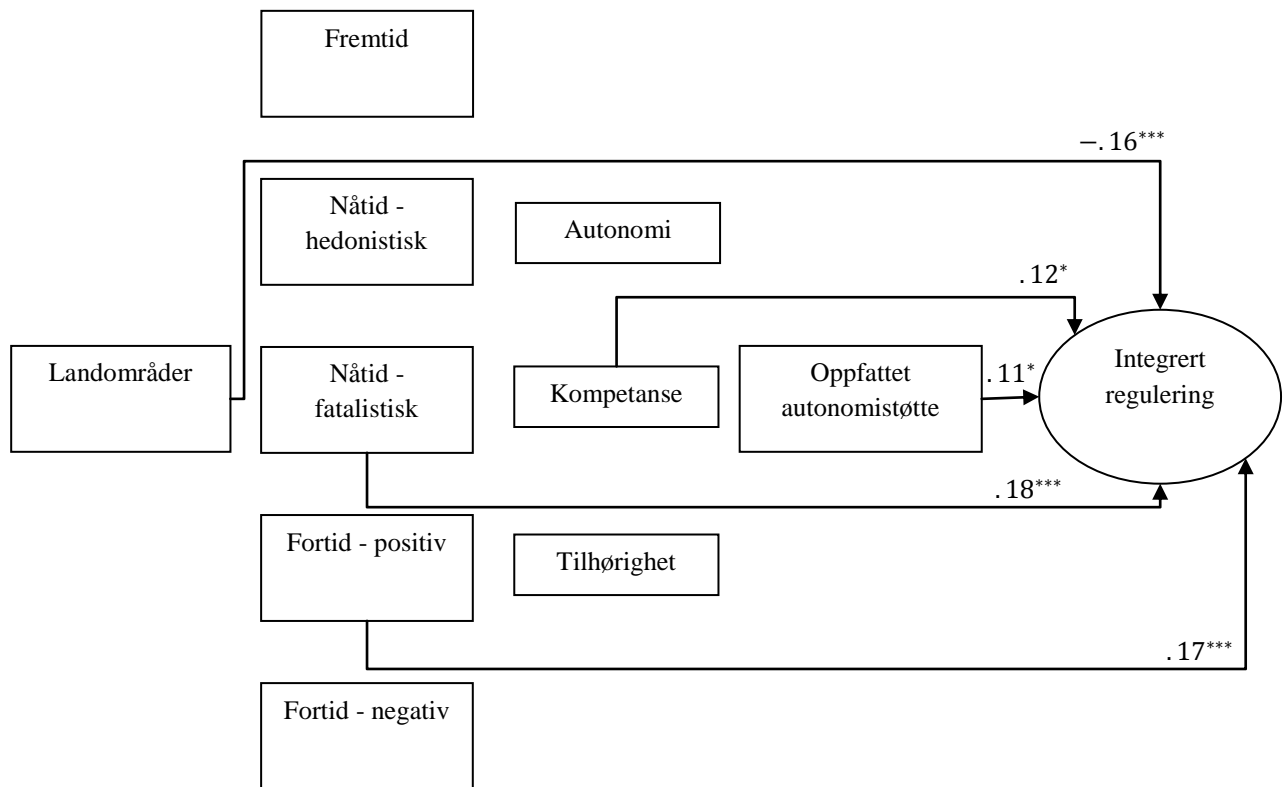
Fremtid

$-.16^{***}$

Nåtid - hedonistisk

Autonomi

$.12^{*}$

Landområder

Nåtid - fatalistisk

Kompetanse

Oppfattet autonomistøtte

$.11^{*}$

Integrert regulering

$.18^{***}$

Fortid - positiv

Tilhørighet

$.17^{***}$

Fortid - negativ